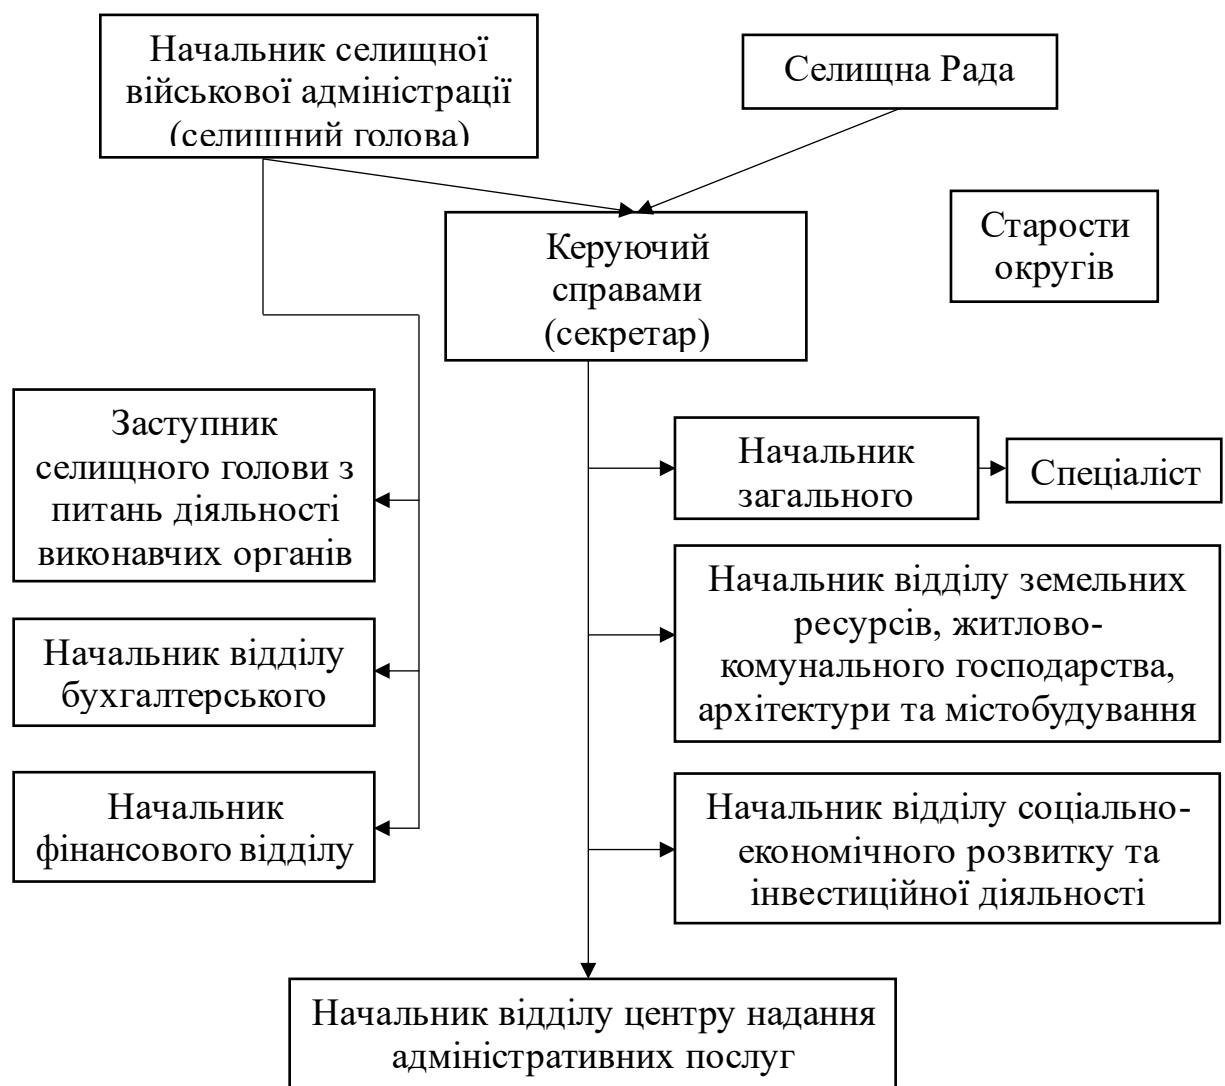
Начальник селищної військової адміністрації (селищний голова)

Селищна Рада

Керуючий справами (секретар)

Старости округів

Заступник селищного голови з питань діяльності виконавчих органів

Начальник відділу бухгалтерського

Начальник фінансового відділу

Начальник загального

Спеціаліст

Начальник відділу земельних ресурсів, житлово-комунального господарства, архітектури та містобудування

Начальник відділу соціально-економічного розвитку та інвестиційної діяльності

Начальник відділу центру надання адміністративних послуг